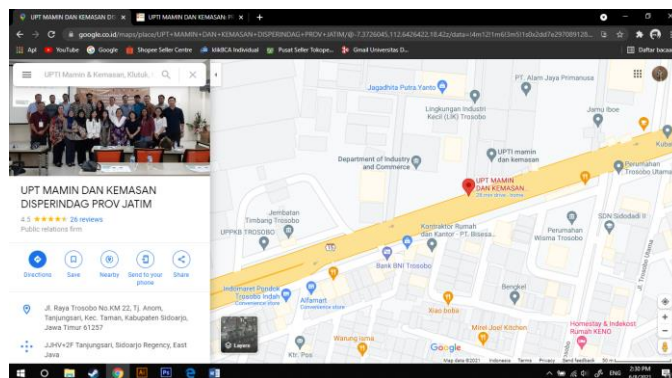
UPT MAMIN DAN KEMASAN DI ×
UPT MAMIN DAN KEMASAN PI ×
+
google.co.id/maps/place/UPT+MAMIN+DAN+KEMASAN+DISPERINDAG+PROV+JATIM/@-7.3726045,112.6426422,18.42z/data=!4m12!1m6!3m5!1s0x2dd7e29708912

Apl
YouTube
Google
Shopee Seller Centre
KlikBCA Individual
Pusat Seller Tokope...
Gmail Universitas D...
Daftar bacaan

UPTI Mamin & Kemasan, Klutuk

UPT MAMIN DAN KEMASAN DISPERINDAG PROV JATIM
4.5 ★★★★★ 26 reviews
Public relations firm

Directions
Save
Nearby
Send to your phone
Share

Jl. Raya Trosobo No.KM 22, Tj. Anom, Tanjungsari, Kec. Taman, Kabupaten Sidoarjo, Jawa Timur 61257

JJHV+2F Tanjungsari, Sidoarjo Regency, East Java

Jagadhita Putra Yanto
PT. Alam Jaya Primanusa
Lingkungan Industri Kecil (LIK) Trosobo
Jamu Iboe
UPTI mamin dan kemasan
Department of Industry and Commerce
UPT MAMIN DAN KEMASAN
28 min drive · home
Perumahan Trosobo Utama
Jembatan Timbang Trosobo
UPPKB TROSOBO
Kontraktor Rumah dan Kantor - PT. Bisesa...
SDN Sidodadi II
Perumahan Wisma Trosobo
Bank BNI Trosobo
Indomaret Pondok Trosobo Indah
Convenience store
Alfamart
Convenience store
Bengkel
Rias bobo
Mini Joel Kitchen
Homestay & Indekost Trosobo Rumah KENO
Warung uma
Ktr. Pos
Lapisan
Google
Map data ©2021 Indonesia Terms Privacy Send feedback 50 m
Kuba

ENG 2:30 PM